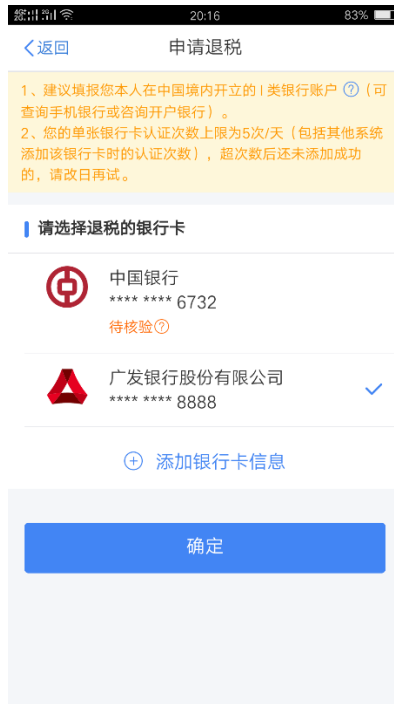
20:16 83%

返回 申请退税

1、建议填报您本人在中国境内开立的 I 类银行账户 ?（可查询手机银行或咨询开户银行）。
2、您的单张银行卡认证次数上限为5次/天（包括其他系统添加该银行卡时的认证次数），超次数后还未添加成功的，请改日再试。

请选择退税的银行卡

中国银行
**** **** 6732
待核验?

广发银行股份有限公司
**** **** 8888

添加银行卡信息

确定